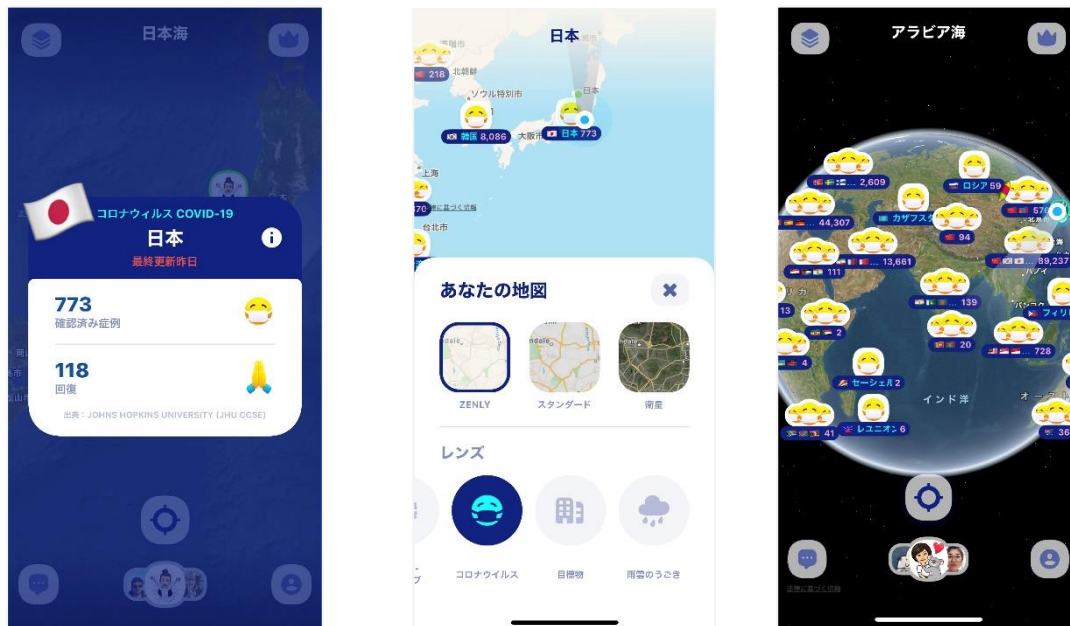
日本海

コロナウィルス COVID-19

日本

最終更新昨日

773
確認済み症例

118
回復

出典：JOHNS HOPKINS UNIVERSITY (JHU CCSE)

日本

218 北朝鮮

ソウル特別市

韓国 8,086

大阪市

日本 773

上海

70

台北市

あなたの地図

ZENLY

スタンダード

衛星

レンズ

コロナウイルス

目標物

雨雲のうごき

アラビア海

2,609

ロシア 59

44,307

カザフスタン

94

13,661

89,237

111

139

13

2

20

728

4

セーシェル 2

インド洋

41

レユニオン 6

36